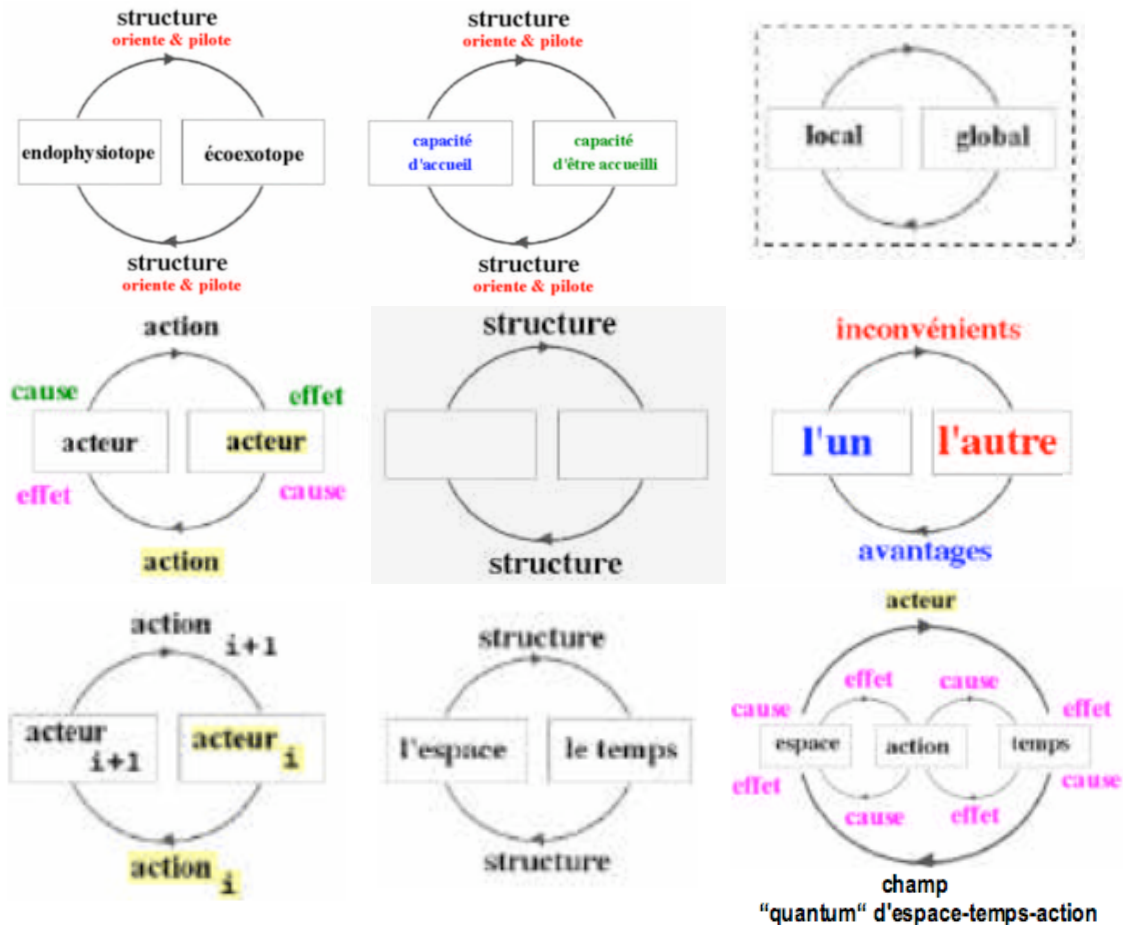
structure
oriente & pilote

endophysiotope

écoexotope

structure
oriente & pilote

structure
oriente & pilote

capacité
d'accueil

capacité
d'être accueilli

structure
oriente & pilote

local

global

action

cause

effet

acteur

acteur

effet

cause

action

structure

structure

inconvénients

l'un

l'autre

avantages

action
i+1

acteur
i+1

acteur i

action i

structure

l'espace

le temps

structure

acteur

effet

cause

cause

effet

espace

action

temps

effet

cause

cause

effet

champ
"quantum" d'espace-temps-action